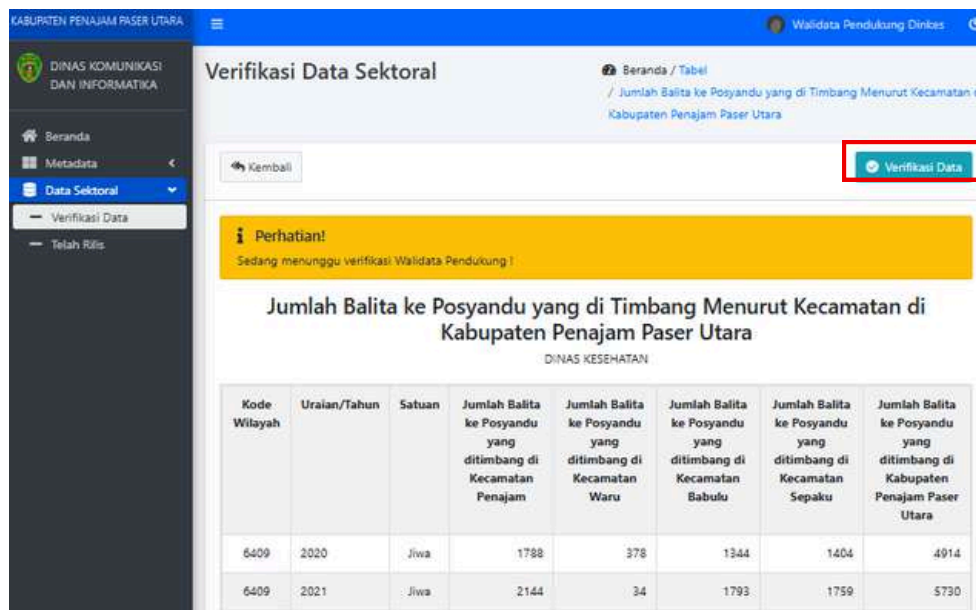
KABUPATEN PENAJAM PASER UTARA

≡

Walidata Pendukung Dinkes

DINAS KOMUNIKASI DAN INFORMATIKA

Beranda

Metadata

Data Sektoral

Verifikasi Data

Telah Rilis

Verifikasi Data Sektoral

Beranda / Tabel / Jumlah Balita ke Posyandu yang di Timbang Menurut Kecamatan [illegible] Kabupaten Penajam Paser Utara

Kembali

Verifikasi Data

Perhatian!

Sedang menunggu verifikasi Walidata Pendukung !

Jumlah Balita ke Posyandu yang di Timbang Menurut Kecamatan di Kabupaten Penajam Paser Utara

DINAS KESEHATAN

| Kode Wilayah | Uraian/Tahun | Satuan | Jumlah Balita ke Posyandu yang ditimbang di Kecamatan Penajam | Jumlah Balita ke Posyandu yang ditimbang di Kecamatan Waru | Jumlah Balita ke Posyandu yang ditimbang di Kecamatan Babulu | Jumlah Balita ke Posyandu yang ditimbang di Kecamatan Sepaku | Jumlah Balita ke Posyandu yang ditimbang di Kabupaten Penajam Paser Utara |
|---|---|---|---|---|---|---|---|
| 6409 | 2020 | Jiwa | 1788 | 378 | 1344 | 1404 | 4914 |
| 6409 | 2021 | Jiwa | 2144 | 34 | 1793 | 1759 | 5730 |